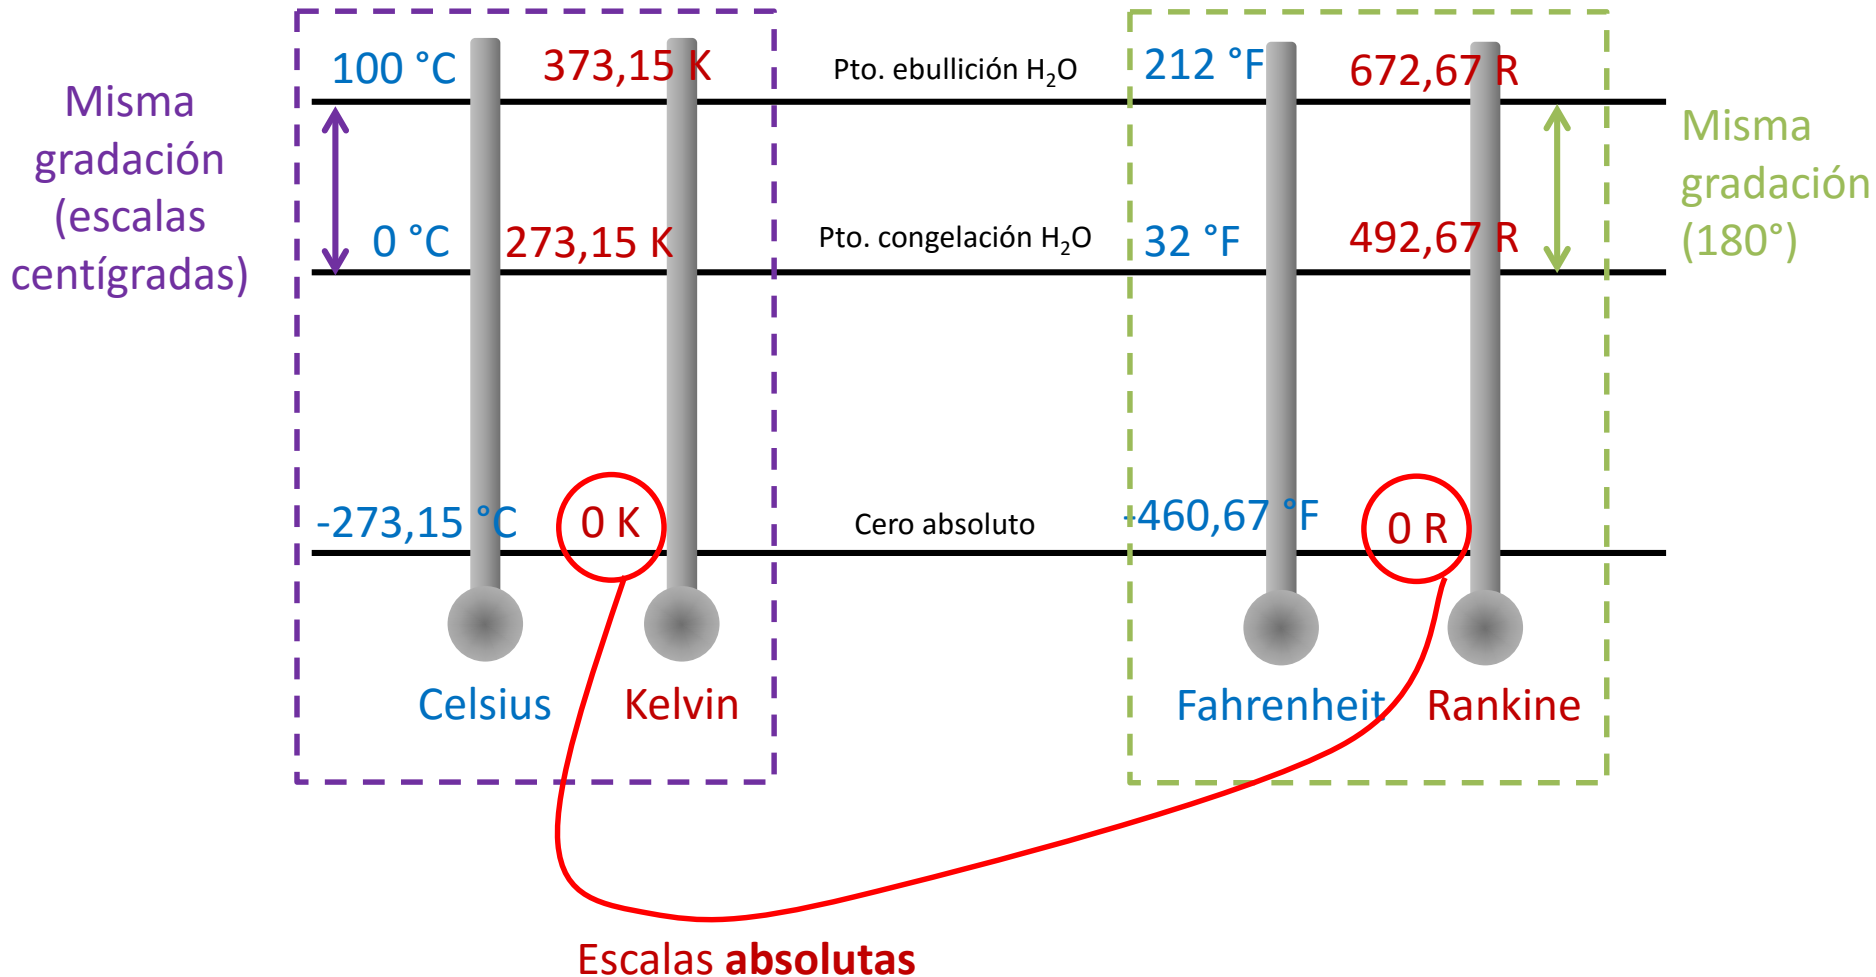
Misma gradación (escalas centígradas)

100 °C
373,15 K
Pto. ebullición $H_2O$
212 °F
672,67 R

Misma gradación (180°)

0 °C
273,15 K
Pto. congelación $H_2O$
32 °F
492,67 R

-273,15 °C
0 K
Cero absoluto
-460,67 °F
0 R

Celsius
Kelvin
Fahrenheit
Rankine

Escalas **absolutas**